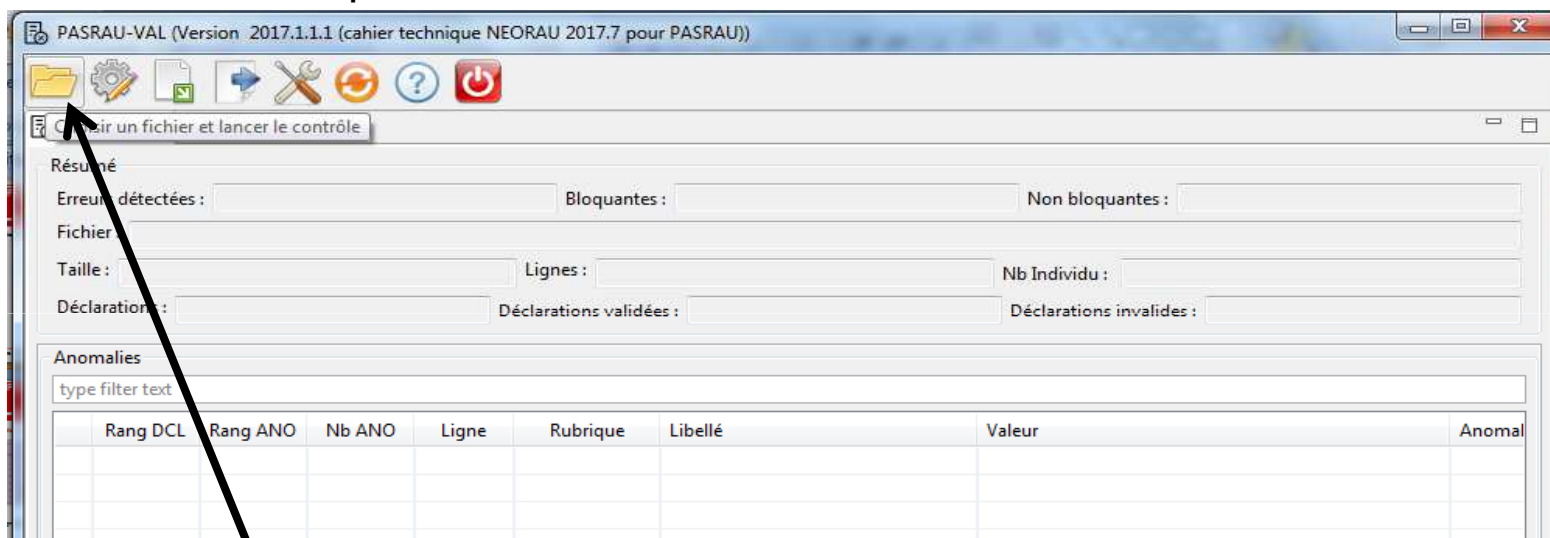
PASRAU-VAL (Version 2017.1.1.1 (cahier technique NEORAU 2017.7 pour PASRAU))

C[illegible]ir un fichier et lancer le contrôle

Résu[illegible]é

Erreur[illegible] détectées :

Bloquantes :

Non bloquantes :

Fichier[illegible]

Taille :

Lignes :

Nb Individu :

Déclaration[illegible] :

Déclarations validées :

Déclarations invalides :

Anomalies

type filter text

| | Rang DCL | Rang ANO | Nb ANO | Ligne | Rubrique | Libellé | Valeur | Anomal |
|---|---|---|---|---|---|---|---|---|
| | | | | | | | | |